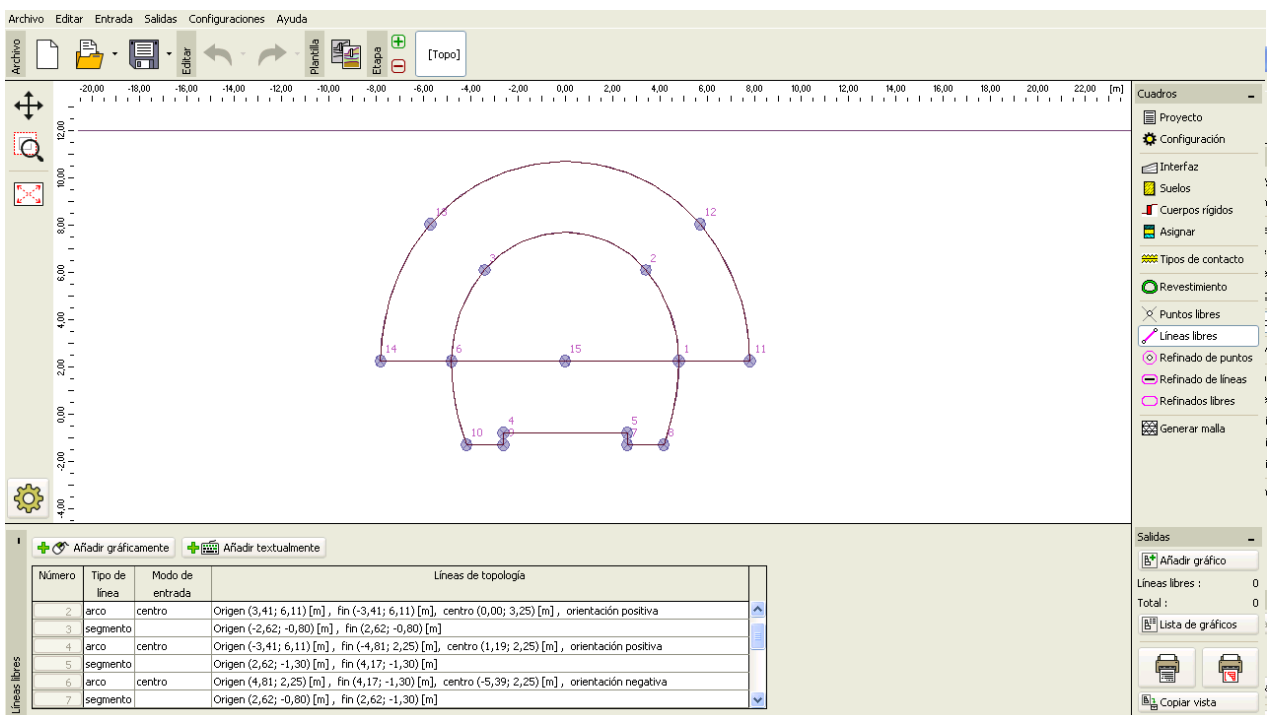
Archivo Editar Entrada Salidas Configuraciones Ayuda

Archivo Editar Plantilla Etapa [Topo]

-20,00 -18,00 -16,00 -14,00 -12,00 -10,00 -8,00 -6,00 -4,00 -2,00 0,00 2,00 4,00 6,00 8,00 10,00 12,00 14,00 16,00 18,00 20,00 22,00 [m]

12,00 10,00 8,00 6,00 4,00 2,00 0,00 -2,00 -4,00

13 12 3 2 14 6 15 1 11 4 5 10 9 7 8

Cuadros
Proyecto
Configuración
Interfaz
Suelos
Cuerpos rígidos
Asignar
Tipos de contacto
Revestimiento
Puntos libres
Líneas libres
Refinado de puntos
Refinado de líneas
Refinados libres
Generar malla

Añadir gráficamente Añadir textualmente

| Número | Tipo de línea | Modo de entrada | Líneas de topología |
|---|---|---|---|
| 2 | arco | centro | Origen (3,41; 6,11) [m] , fin (-3,41; 6,11) [m], centro (0,00; 3,25) [m] , orientación positiva |
| 3 | segmento | | Origen (-2,62; -0,80) [m] , fin (2,62; -0,80) [m] |
| 4 | arco | centro | Origen (-3,41; 6,11) [m] , fin (-4,81; 2,25) [m], centro (1,19; 2,25) [m] , orientación positiva |
| 5 | segmento | | Origen (2,62; -1,30) [m] , fin (4,17; -1,30) [m] |
| 6 | arco | centro | Origen (4,81; 2,25) [m] , fin (4,17; -1,30) [m], centro (-5,39; 2,25) [m] , orientación negativa |
| 7 | segmento | | Origen (2,62; -0,80) [m] , fin (2,62; -1,30) [m] |

Líneas libres

Salidas
Añadir gráfico
Líneas libres : 0
Total : 0
Lista de gráficos
Copiar vista